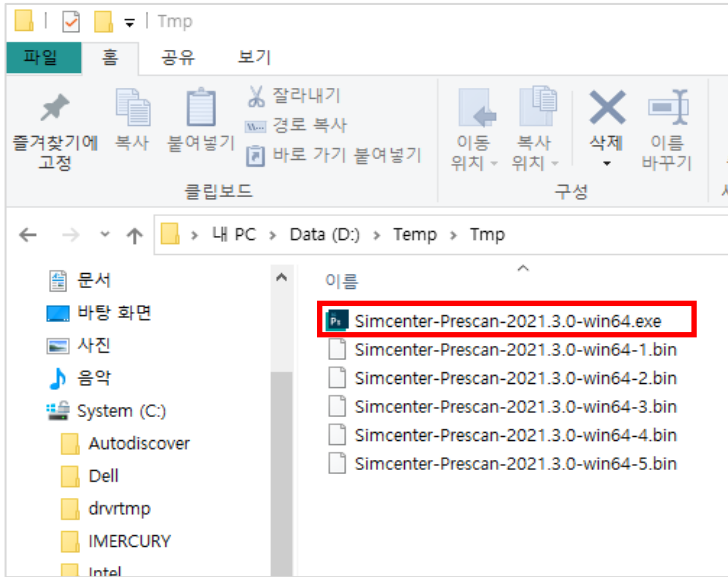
Tmp

파일 홈 공유 보기

즐겨찾기에 고정 복사 붙여넣기 잘라내기 경로 복사 바로 가기 붙여넣기
클립보드

이동 위치 복사 위치 삭제 이름 바꾸기
구성

내 PC > Data (D:) > Temp > Tmp

문서
바탕 화면
사진
음악
System (C:)
Autodiscover
Dell
drvrtmp
IMERCURY
Intel

이름
Simcenter-Prescan-2021.3.0-win64.exe
Simcenter-Prescan-2021.3.0-win64-1.bin
Simcenter-Prescan-2021.3.0-win64-2.bin
Simcenter-Prescan-2021.3.0-win64-3.bin
Simcenter-Prescan-2021.3.0-win64-4.bin
Simcenter-Prescan-2021.3.0-win64-5.bin